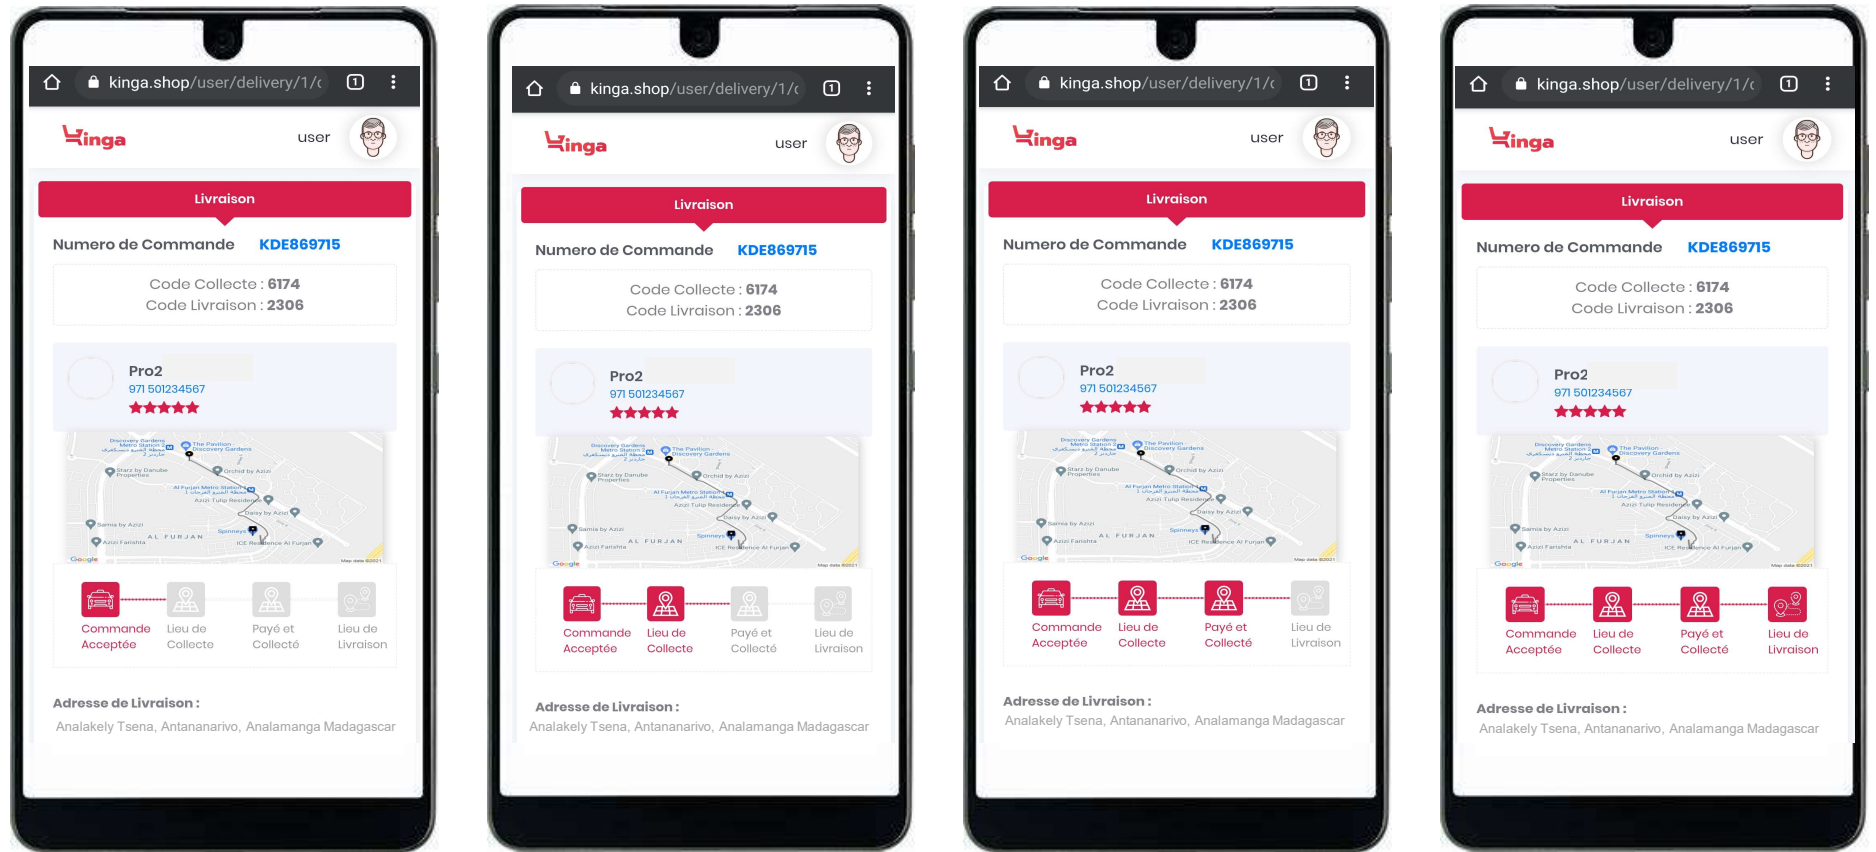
kinga.shop/user/delivery/1/c

Kinga user

Livraison

Numero de Commande KDE869715

Code Collecte : 6174
Code Livraison : 2306

Pro2
971 501234567

Commande Acceptée Lieu de Collecte Payé et Collecté Lieu de Livraison

Adresse de Livraison :
Analakely Tsena, Antananarivo, Analamanga Madagascar

kinga.shop/user/delivery/1/c

Kinga user

Livraison

Numero de Commande KDE869715

Code Collecte : 6174
Code Livraison : 2306

Pro2
971 501234567

Commande Acceptée Lieu de Collecte Payé et Collecté Lieu de Livraison

Adresse de Livraison :
Analakely Tsena, Antananarivo, Analamanga Madagascar

kinga.shop/user/delivery/1/c

Kinga user

Livraison

Numero de Commande KDE869715

Code Collecte : 6174
Code Livraison : 2306

Pro2
971 501234567

Commande Acceptée Lieu de Collecte Payé et Collecté Lieu de Livraison

Adresse de Livraison :
Analakely Tsena, Antananarivo, Analamanga Madagascar

kinga.shop/user/delivery/1/c

Kinga user

Livraison

Numero de Commande KDE869715

Code Collecte : 6174
Code Livraison : 2306

Pro2
971 501234567

Commande Acceptée Lieu de Collecte Payé et Collecté Lieu de Livraison

Adresse de Livraison :
Analakely Tsena, Antananarivo, Analamanga Madagascar